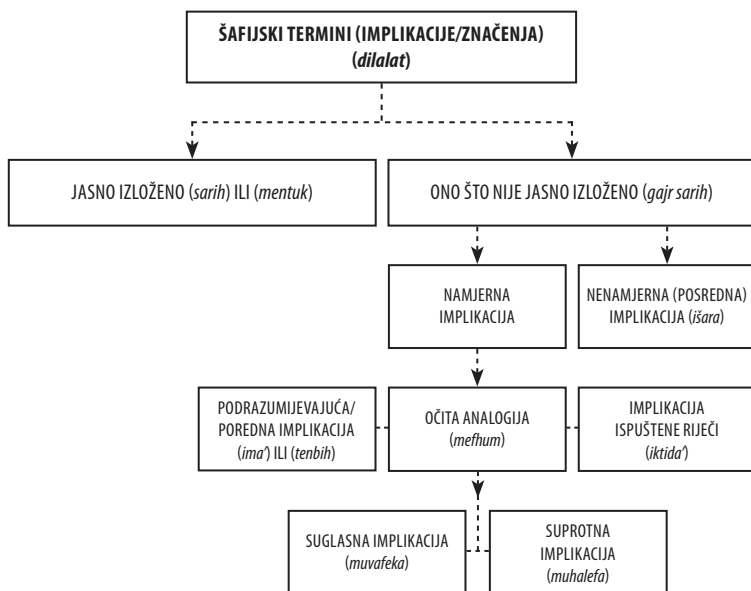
ŠAFIJSKI TERMINI (IMPLIKACIJE/ZNAČENJA)
(dilalat)

JASNO IZLOŽENO (sarih) ILI (mentuk)

ONO ŠTO NIJE JASNO IZLOŽENO (gajr sarih)

NAMJERNA IMPLIKACIJA

NENAMJERNA (POSREDNA) IMPLIKACIJA (išara)

PODRAZUMIJEVAJUĆA/ POREDNA IMPLIKACIJA (ima') ILI (tenbih)

OČITA ANALOGIJA (mefhum)

IMPLIKACIJA ISPUŠTENE RIJEČI (iktida')

SUGLASNA IMPLIKACIJA (muvafeka)

SUPROTNA IMPLIKACIJA (muhalefa)